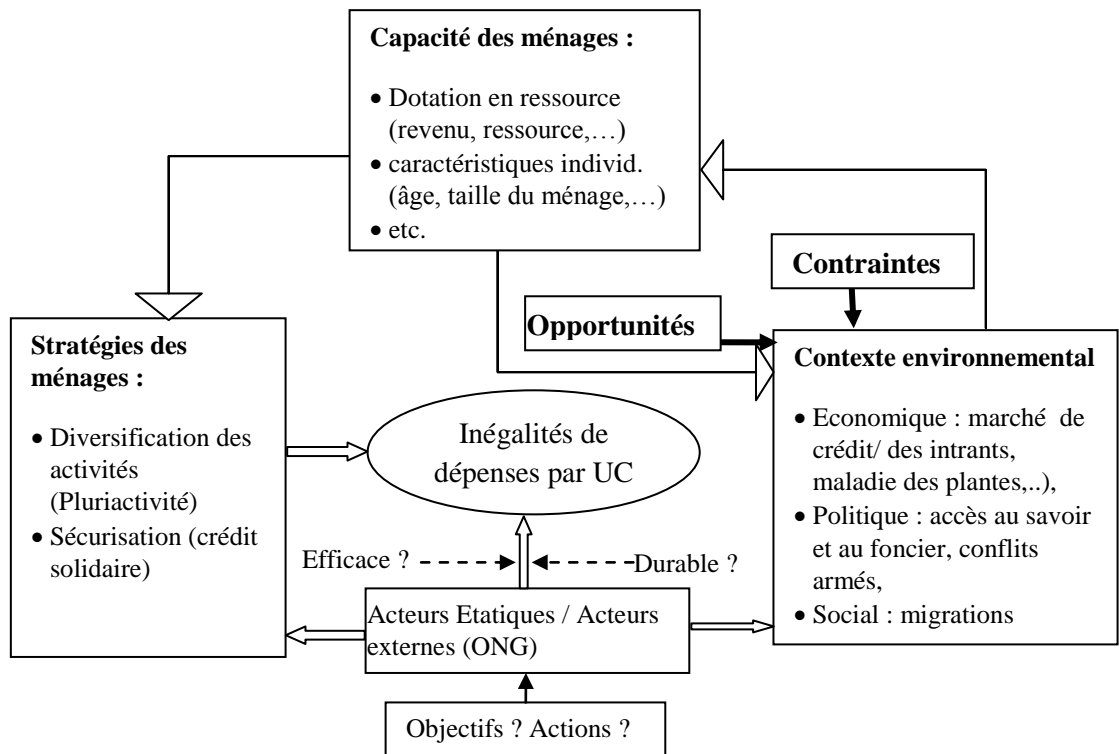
Capacité des ménages :

• Dotation en ressource (revenu, ressource,…)
• caractéristiques individ. (âge, taille du ménage,…)
• etc.

Contraintes

Opportunités

Stratégies des ménages :

• Diversification des activités (Pluriactivité)
• Sécurisation (crédit solidaire)

Inégalités de dépenses par UC

Contexte environnemental

• Economique : marché de crédit/ des intrants, maladie des plantes,..),
• Politique : accès au savoir et au foncier, conflits armés,
• Social : migrations

Efficace ?

Durable ?

Acteurs Etatiques / Acteurs externes (ONG)

Objectifs ? Actions ?